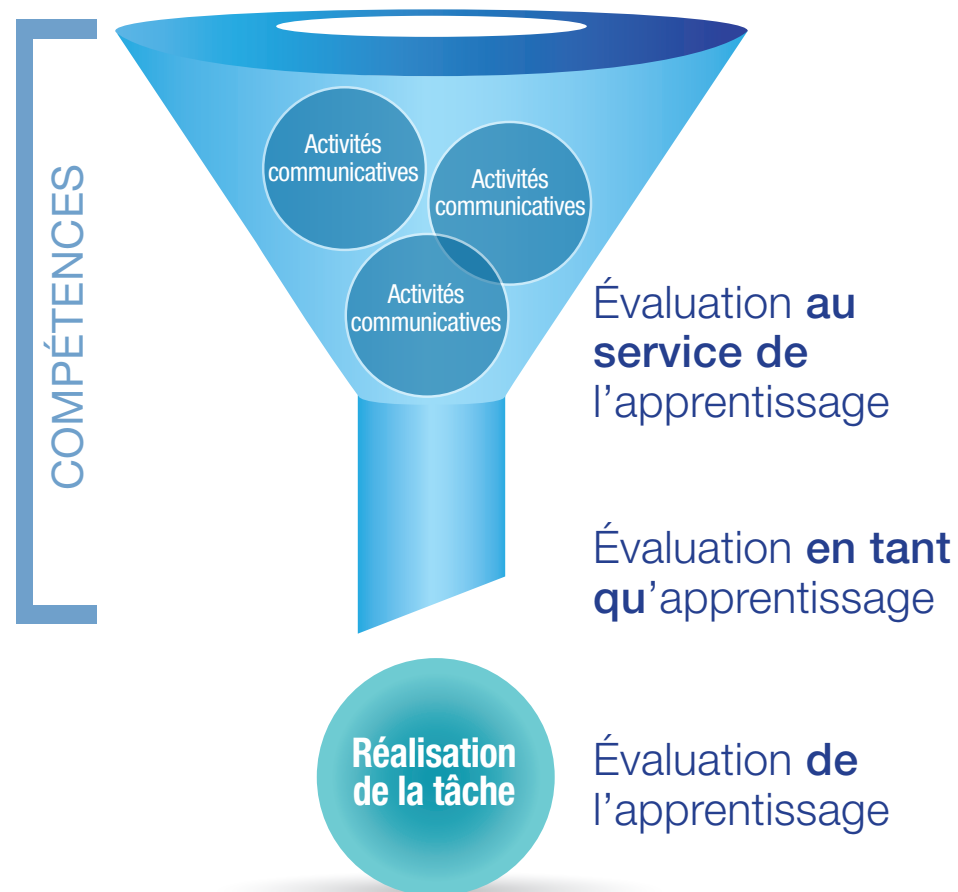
COMPÉTENCES

Activités communicatives

Activités communicatives

Activités communicatives

Évaluation au service de l’apprentissage

Évaluation en tant qu’apprentissage

Réalisation de la tâche

Évaluation de l’apprentissage